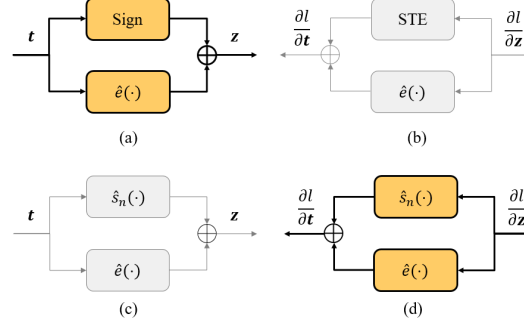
$\boldsymbol{t}$

Sign

$\hat{e}(\cdot)$

$\boldsymbol{z}$

(a)

$\frac{\partial l}{\partial \boldsymbol{t}}$

STE

$\hat{e}(\cdot)$

$\frac{\partial l}{\partial \boldsymbol{z}}$

(b)

$\boldsymbol{t}$

$\hat{s}_n(\cdot)$

$\hat{e}(\cdot)$

$\boldsymbol{z}$

(c)

$\frac{\partial l}{\partial \boldsymbol{t}}$

$\hat{s}_n(\cdot)$

$\hat{e}(\cdot)$

$\frac{\partial l}{\partial \boldsymbol{z}}$

(d)